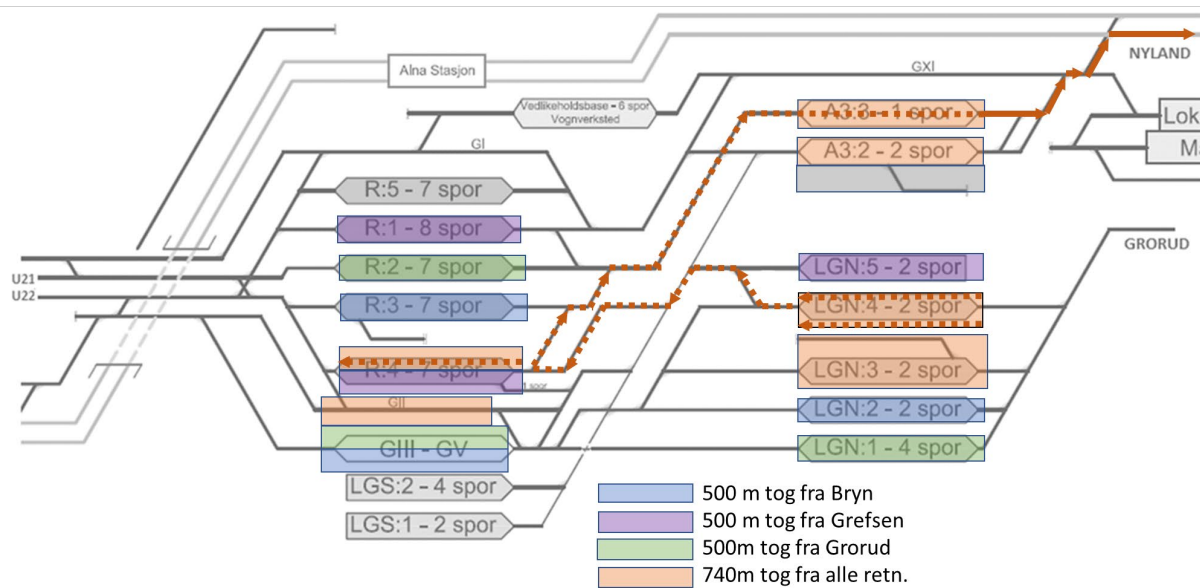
Alna Stasjon

Vedlikeholdsbase - 6 spor
Vognverksted

GXI

NYLAND

Lok

M

GI

A3:3 - 1 spor

A3:2 - 2 spor

R:5 - 7 spor

R:1 - 8 spor

R:2 - 7 spor

R:3 - 7 spor

R:4 - 7 spor

1 spor

U21

U22

GROUD

LGN:5 - 2 spor

LGN:4 - 2 spor

LGN:3 - 2 spor

LGN:2 - 2 spor

LGN:1 - 4 spor

GII

GIII - GV

LGS:2 - 4 spor

LGS:1 - 2 spor

500 m tog fra Bryn
500 m tog fra Grefsen
500m tog fra Grorud
740m tog fra alle retn.